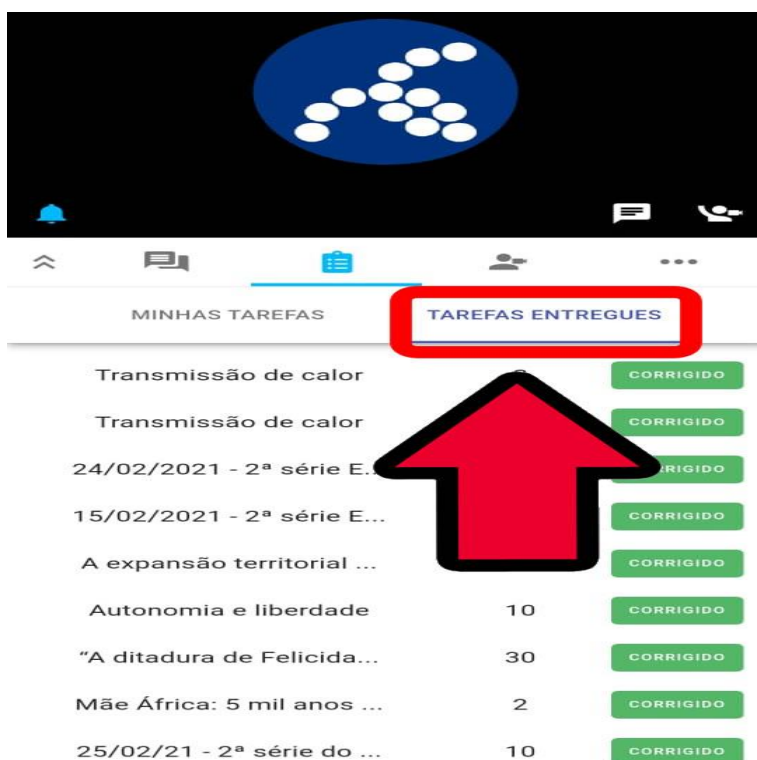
MINHAS TAREFAS

TAREFAS ENTREGUES

| | | |
|---|---|---|
| Transmissão de calor | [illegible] | CORRIGIDO |
| Transmissão de calor | | CORRIGIDO |
| 24/02/2021 - 2ª série E... | | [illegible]RIGIDO |
| 15/02/2021 - 2ª série E... | | CORRIGIDO |
| A expansão territorial ... | | CORRIGIDO |
| Autonomia e liberdade | 10 | CORRIGIDO |
| “A ditadura de Felicida... | 30 | CORRIGIDO |
| Mãe África: 5 mil anos ... | 2 | CORRIGIDO |
| 25/02/21 - 2ª série do ... | 10 | CORRIGIDO |